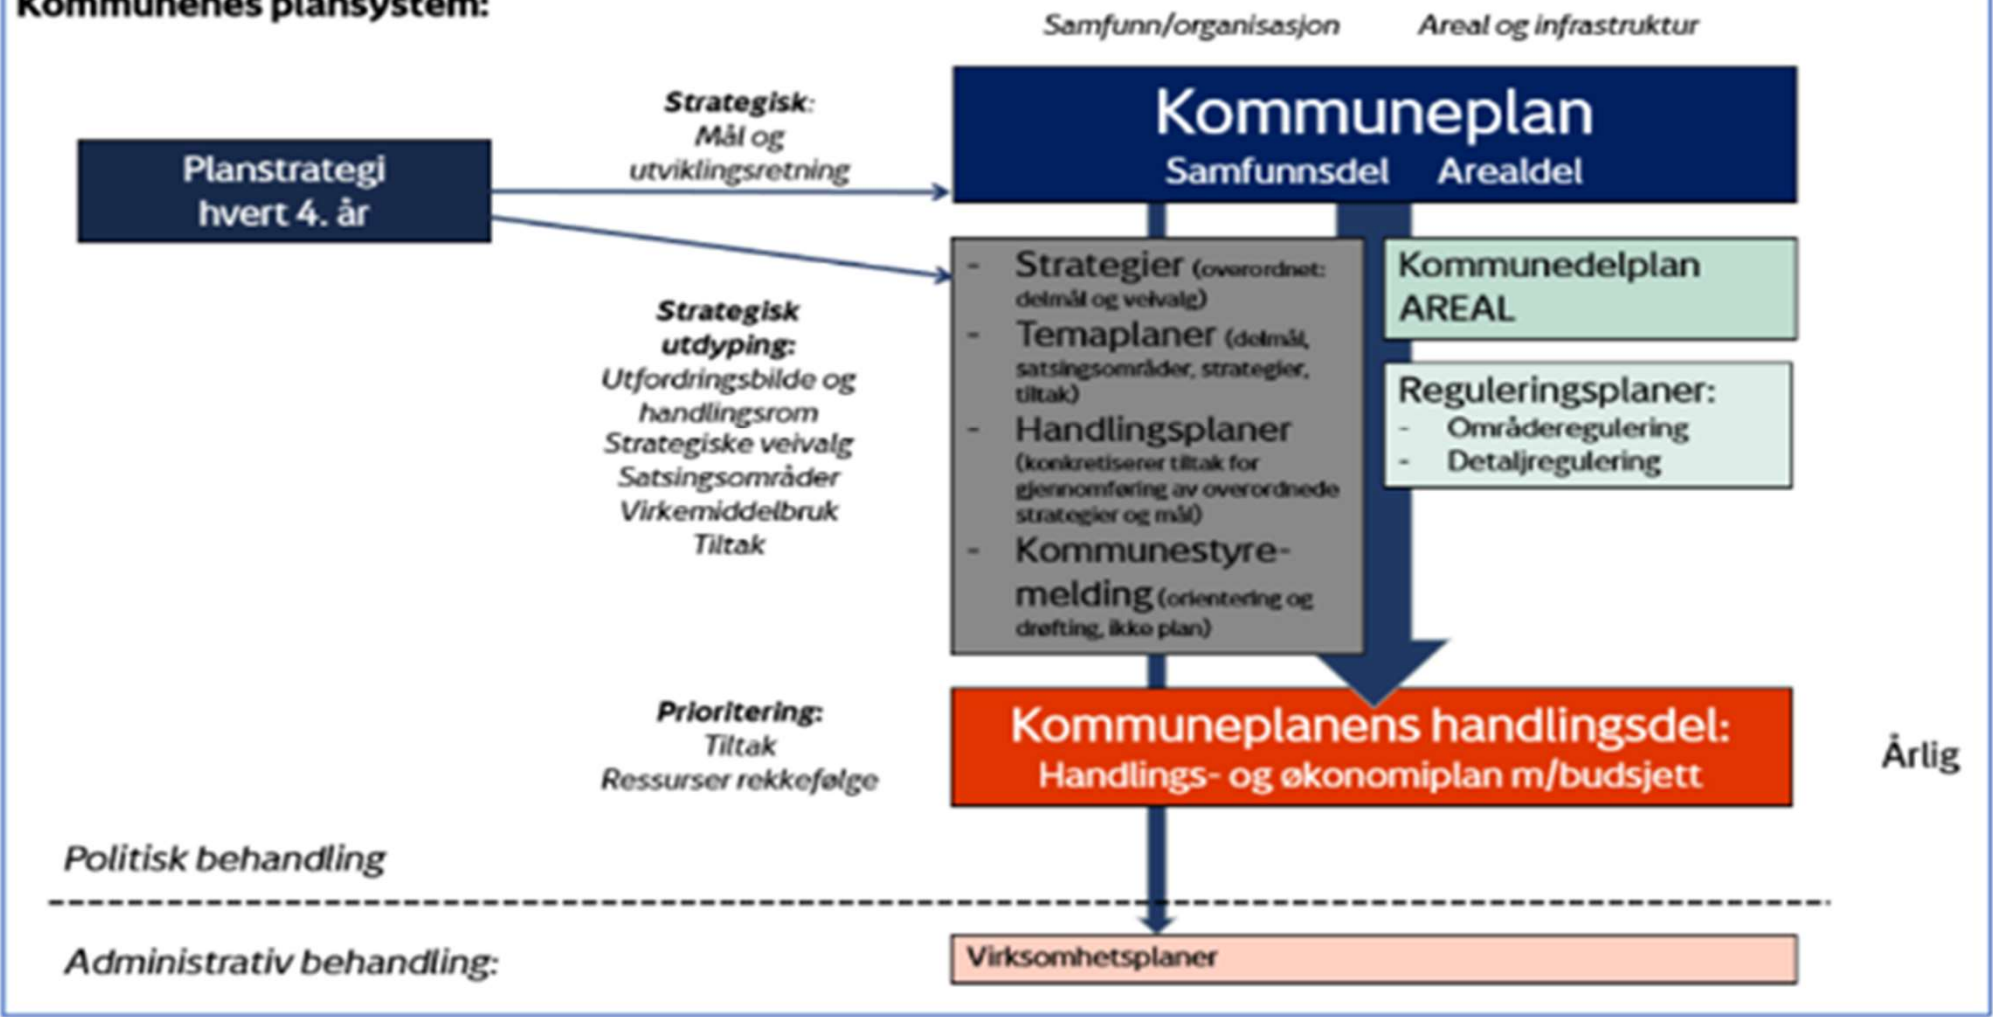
Kommunenes plansystem:

Samfunn/organisasjon Areal og infrastruktur

Strategisk: Mål og utviklingsretning

Kommuneplan
Samfunnsdel Arealdel

Planstrategi hvert 4. år

- Strategier (overordnet: delmål og veivalg)
- Temaplaner (delmål, satsingsområder, strategier, tiltak)
- Handlingsplaner (konkretiserer tiltak for gjennomføring av overordnede strategier og mål)
- Kommunestyremelding (orientering og drøfting, ikke plan)

Kommunedelplan AREAL

Reguleringsplaner:
- Områderegulering
- Detaljregulering

Strategisk utdyping:
Utfordringsbilde og handlingsrom
Strategiske veivalg
Satsingsområder
Virkemiddelbruk
Tiltak

Prioritering:
Tiltak
Ressurser rekkefølge

Kommuneplanens handlingsdel:
Handlings- og økonomiplan m/budsjett

Årlig

Politisk behandling

Administrativ behandling:

Virksomhetsplaner